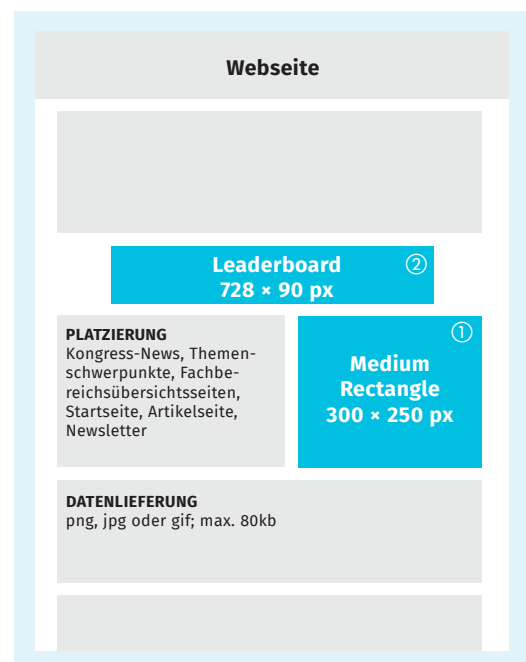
Webseite

Leaderboard
728 × 90 px
②

PLATZIERUNG
Kongress-News, Themenschwerpunkte, Fachbereichsübersichtsseiten, Startseite, Artikelseite, Newsletter

①
Medium Rectangle
300 × 250 px

DATENLIEFERUNG
png, jpg oder gif; max. 80kb